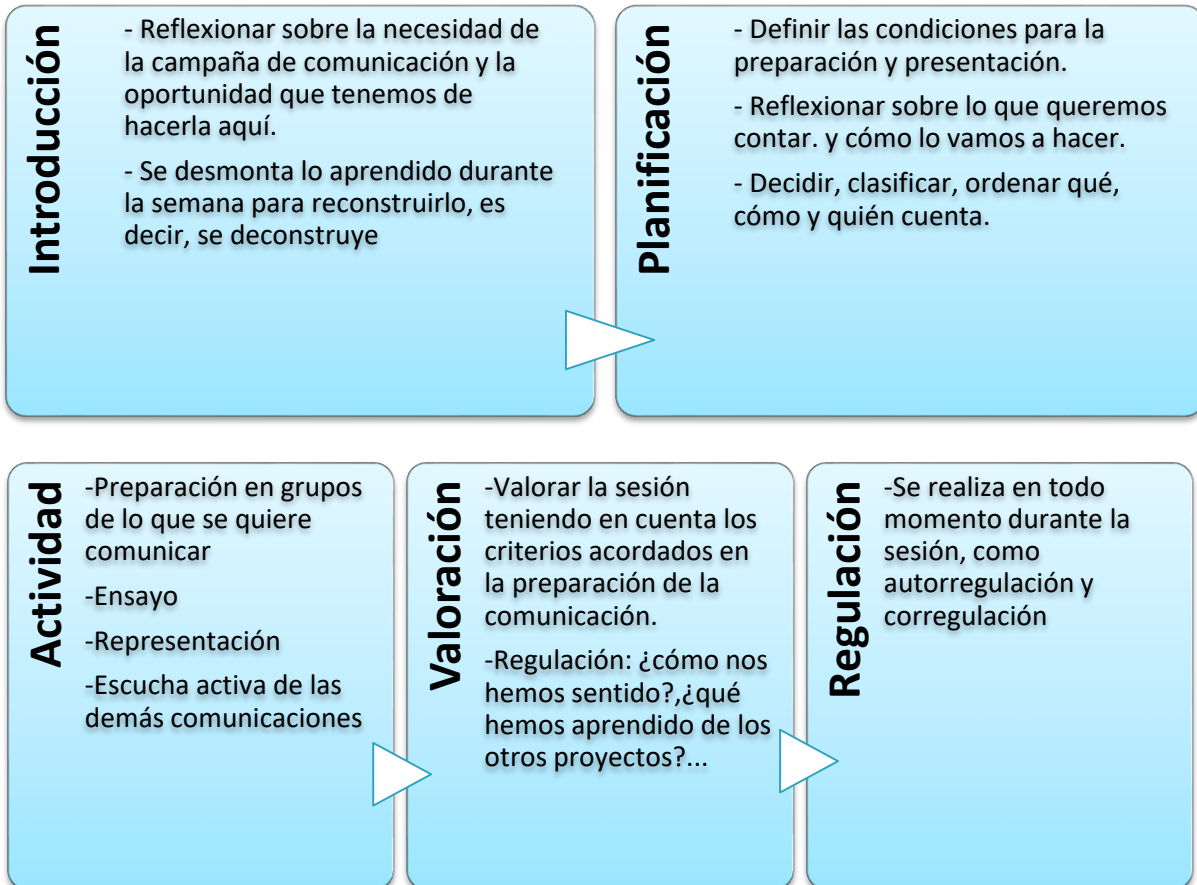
Introducción

- Reflexionar sobre la necesidad de la campaña de comunicación y la oportunidad que tenemos de hacerla aquí.

- Se desmonta lo aprendido durante la semana para reconstruirlo, es decir, se deconstruye

Planificación

- Definir las condiciones para la preparación y presentación.

- Reflexionar sobre lo que queremos contar. y cómo lo vamos a hacer.

- Decidir, clasificar, ordenar qué, cómo y quién cuenta.

Actividad

-Preparación en grupos de lo que se quiere comunicar

-Ensayo

-Representación

-Escucha activa de las demás comunicaciones

Valoración

-Valorar la sesión teniendo en cuenta los criterios acordados en la preparación de la comunicación.

-Regulación: ¿cómo nos hemos sentido?,¿qué hemos aprendido de los otros proyectos?...

Regulación

-Se realiza en todo momento durante la sesión, como autorregulación y corregulación